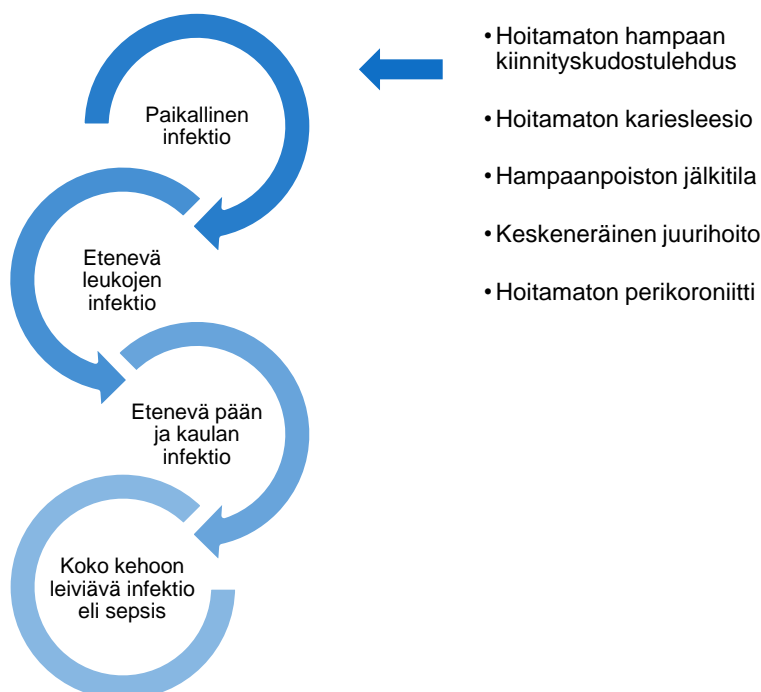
Paikallinen infektio

Etenevä leukojen infektio

Etenevä pään ja kaulan infektio

Koko kehoon leiviävä infektio eli sepsis

• Hoitamaton hampaan kiinnityskudostulehdus

• Hoitamaton kariesleesio

• Hampaanpoiston jälkitila

• Keskeneräinen juurihoito

• Hoitamaton perikoroniitti